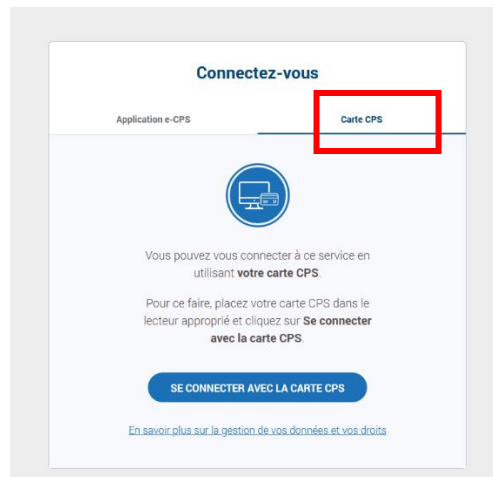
Connectez-vous

Application e-CPS

Carte CPS

Vous pouvez vous connecter à ce service en utilisant **votre carte CPS**.

Pour ce faire, placez votre carte CPS dans le lecteur approprié et cliquez sur **Se connecter avec la carte CPS**.

SE CONNECTER AVEC LA CARTE CPS

En savoir plus sur la gestion de vos données et vos droits